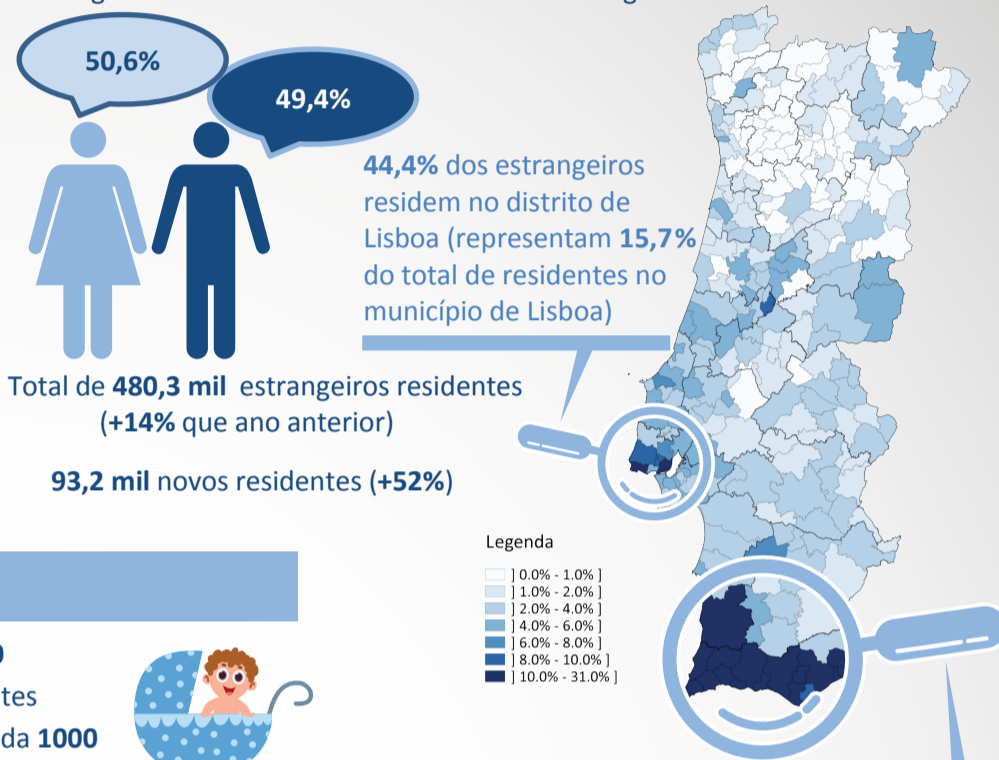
50,6%

49,4%

44,4% dos estrangeiros residem no distrito de Lisboa (representam 15,7% do total de residentes no município de Lisboa)

Total de 480,3 mil estrangeiros residentes (+14% que ano anterior)

93,2 mil novos residentes (+52%)

Legenda

] 0.0% - 1.0% ]
] 1.0% - 2.0% ]
] 2.0% - 4.0% ]
] 4.0% - 6.0% ]
] 6.0% - 8.0% ]
] 8.0% - 10.0% ]
] 10.0% - 31.0% ]

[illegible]
tes
da 1000